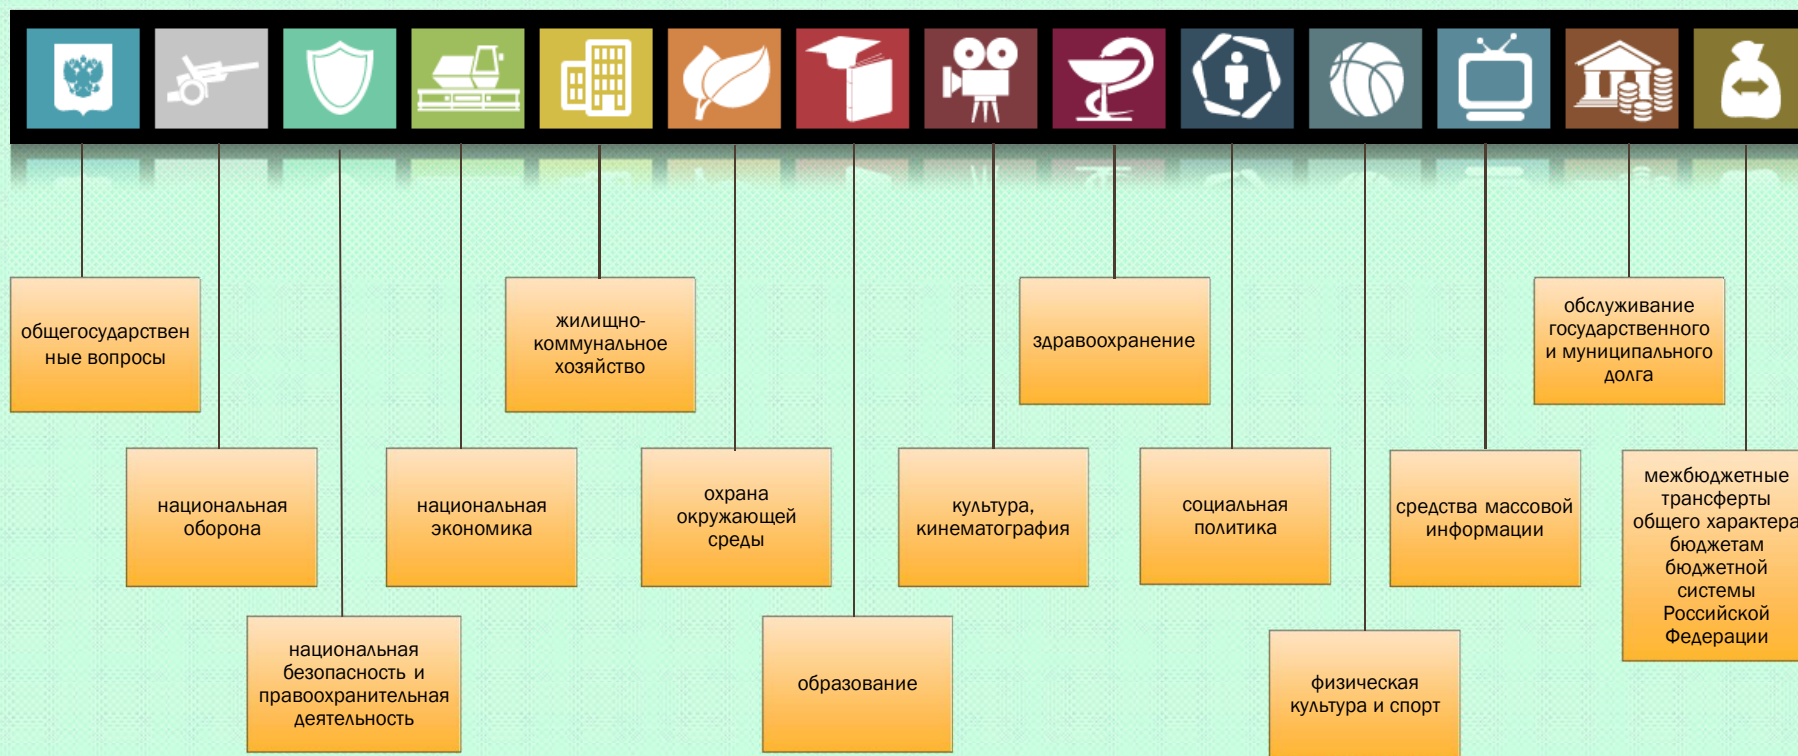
общегосударственные вопросы

национальная оборона

национальная безопасность и правоохранительная деятельность

национальная экономика

жилищно-коммунальное хозяйство

охрана окружающей среды

образование

культура, кинематография

здравоохранение

социальная политика

физическая культура и спорт

средства массовой информации

обслуживание государственного и муниципального долга

межбюджетные трансферты общего характера бюджетам бюджетной системы Российской Федерации